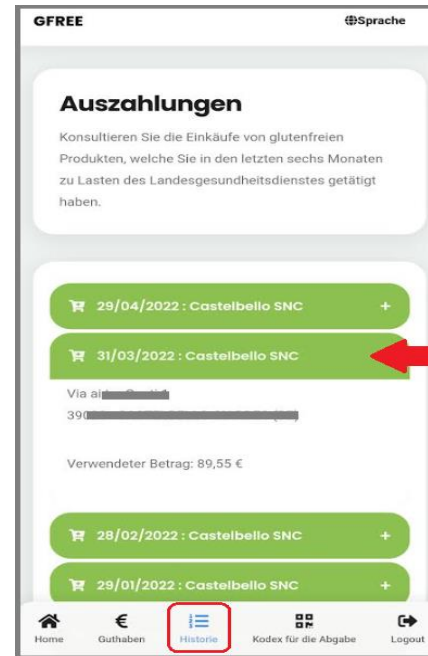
GFREE

Sprache

Auszahlungen

Konsultieren Sie die Einkäufe von glutenfreien Produkten, welche Sie in den letzten sechs Monaten zu Lasten des Landesgesundheitsdienstes getätigt haben.

29/04/2022 : Castelbello SNC +

31/03/2022 : Castelbello SNC

Via ai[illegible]

390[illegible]

Verwendeter Betrag: 89,55 €

28/02/2022 : Castelbello SNC +

29/01/2022 : Castelbello SNC +

Home

Guthaben

Historie

Kodex für die Abgabe

Logout